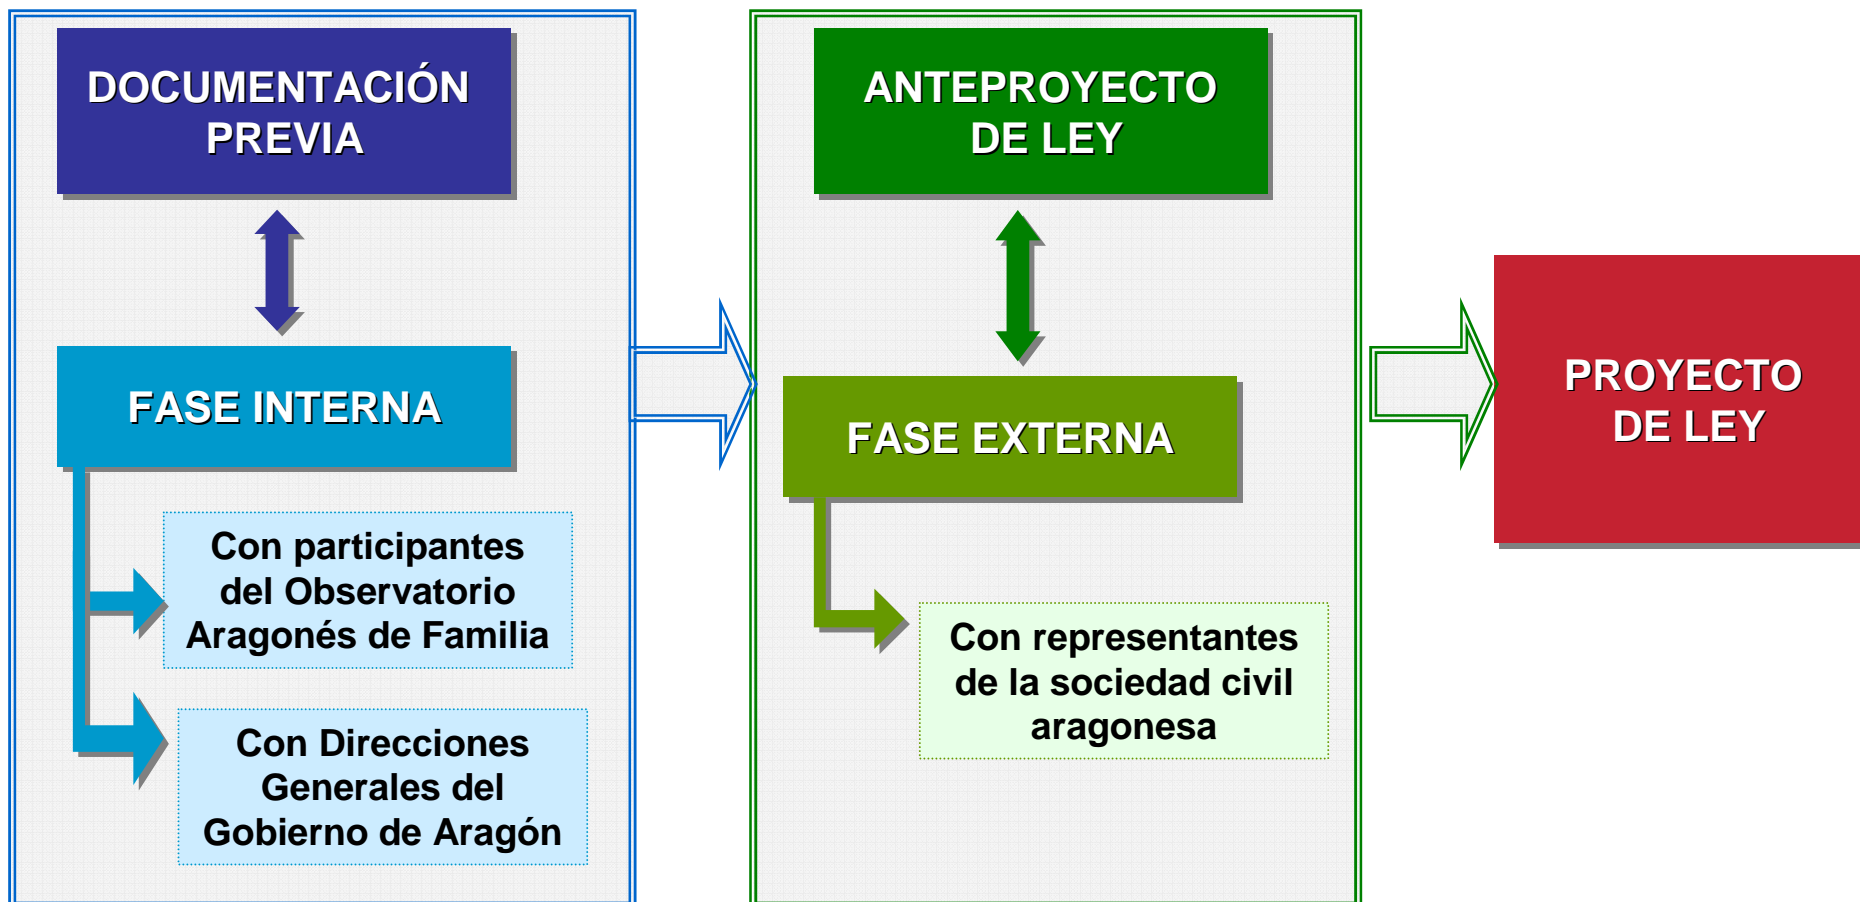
DOCUMENTACIÓN PREVIA

FASE INTERNA

Con participantes del Observatorio Aragonés de Familia

Con Direcciones Generales del Gobierno de Aragón

ANTEPROYECTO DE LEY

FASE EXTERNA

Con representantes de la sociedad civil aragonesa

PROYECTO DE LEY